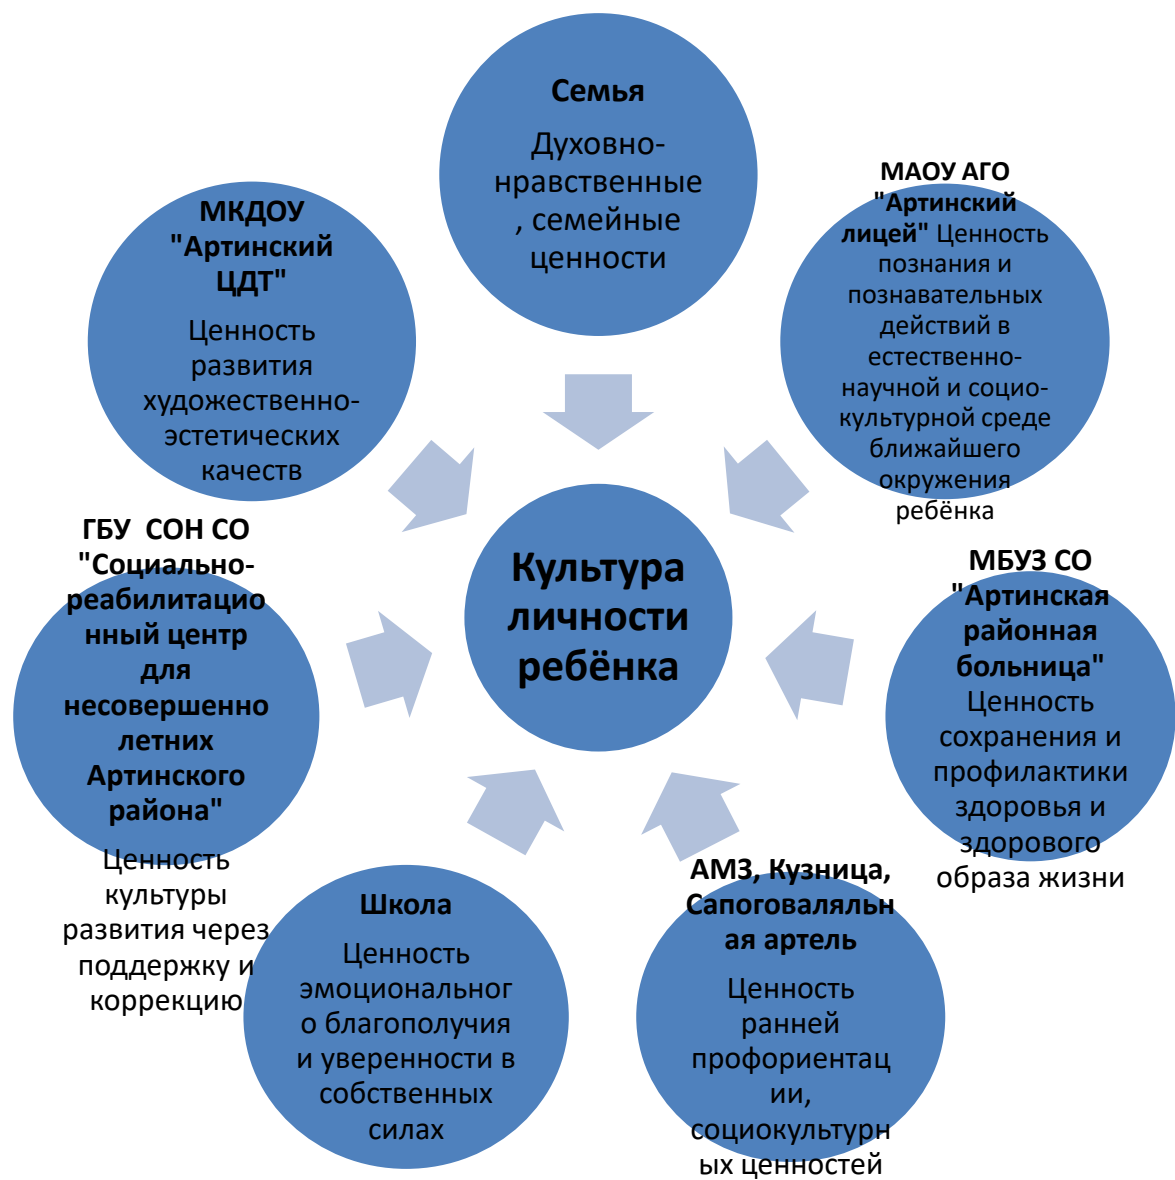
Семья

Духовно-нравственные, семейные ценности

МАОУ АГО "Артинский лицей" Ценность познания и познавательных действий в естественно-научной и социо-культурной среде ближайшего окружения ребёнка

МКДОУ "Артинский ЦДТ"

Ценность развития художественно-эстетических качеств

Культура личности ребёнка

ГБУ СОН СО "Социально-реабилитационный центр для несовершеннолетних Артинского района"

Ценность культуры развития через поддержку и коррекцию

МБУЗ СО "Артинская районная больница"

Ценность сохранения и профилактики здоровья и здорового образа жизни

Школа

Ценность эмоционального благополучия и уверенности в собственных силах

АМЗ, Кузница, Сапоговаляльная артель

Ценность ранней профориентации, социокультурных ценностей